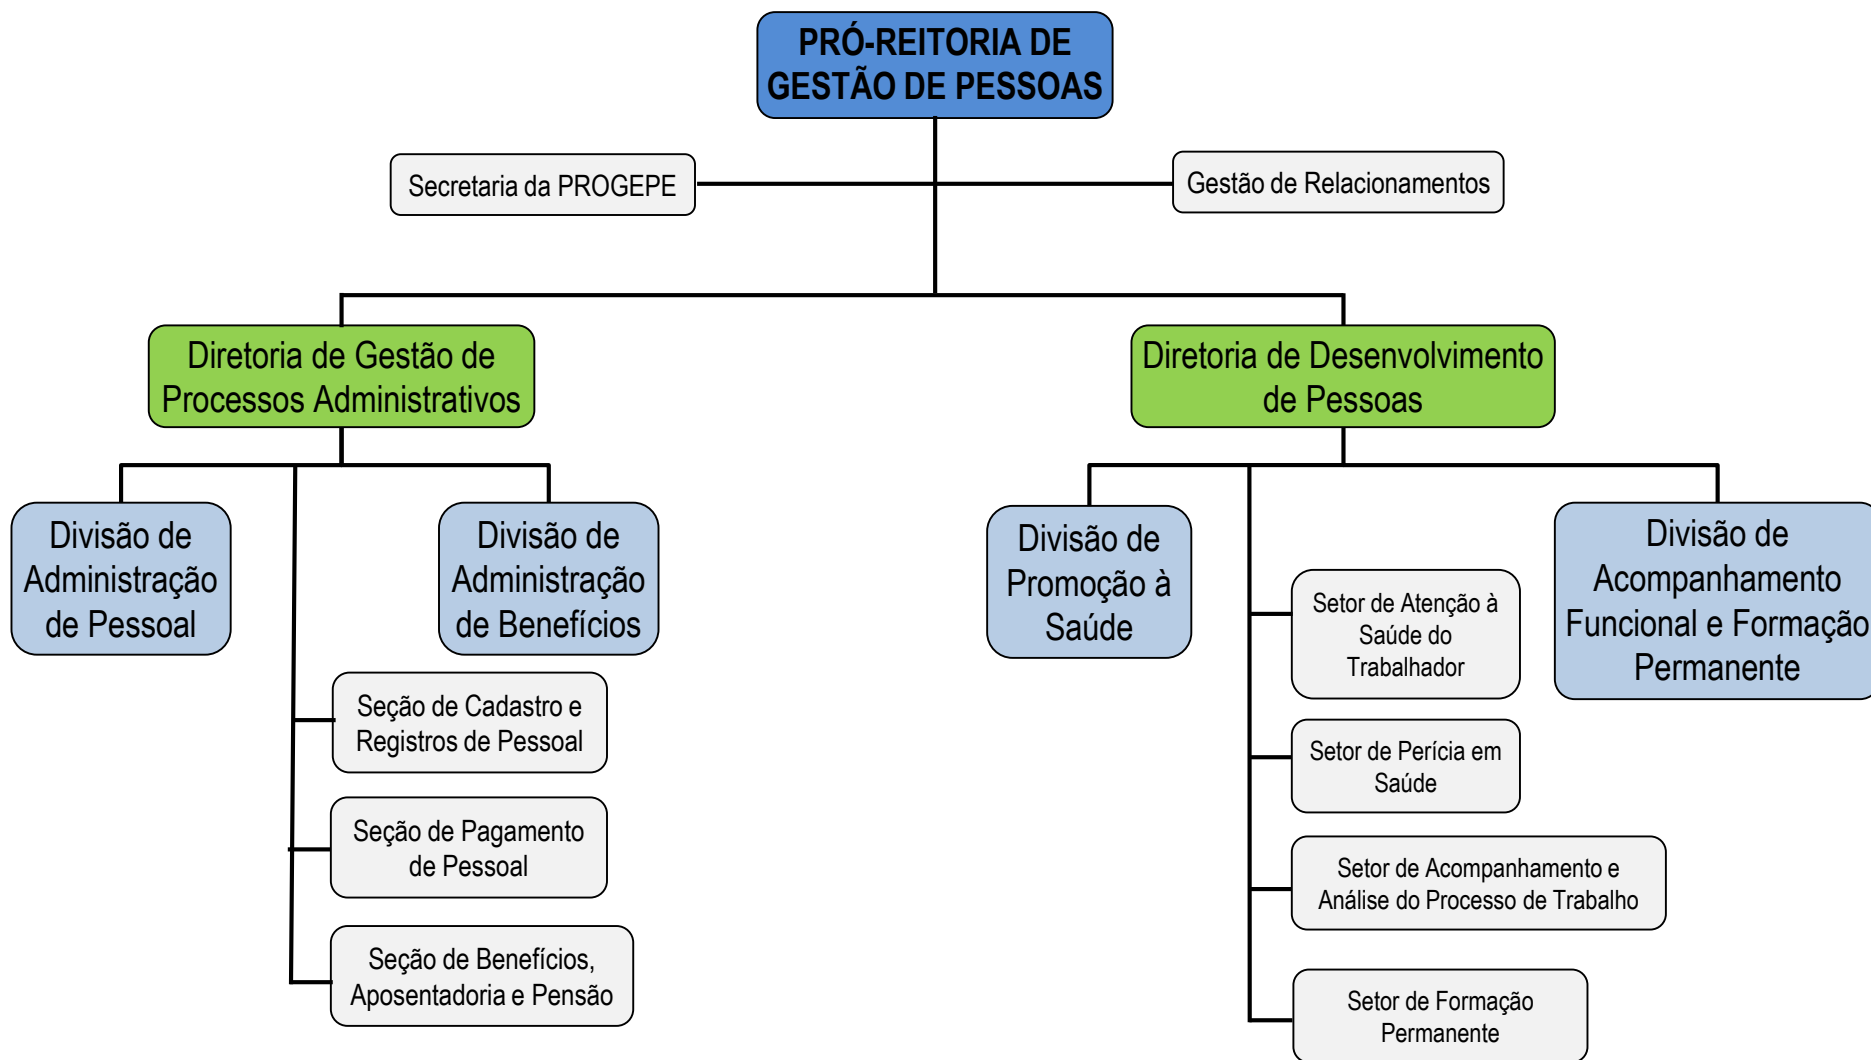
PRÓ-REITORIA DE GESTÃO DE PESSOAS

Secretaria da PROGEPE

Gestão de Relacionamentos

Diretoria de Gestão de Processos Administrativos

Diretoria de Desenvolvimento de Pessoas

Divisão de Administração de Pessoal

Divisão de Administração de Benefícios

Seção de Cadastro e Registros de Pessoal

Seção de Pagamento de Pessoal

Seção de Benefícios, Aposentadoria e Pensão

Divisão de Promoção à Saúde

Setor de Atenção à Saúde do Trabalhador

Setor de Perícia em Saúde

Setor de Acompanhamento e Análise do Processo de Trabalho

Setor de Formação Permanente

Divisão de Acompanhamento Funcional e Formação Permanente